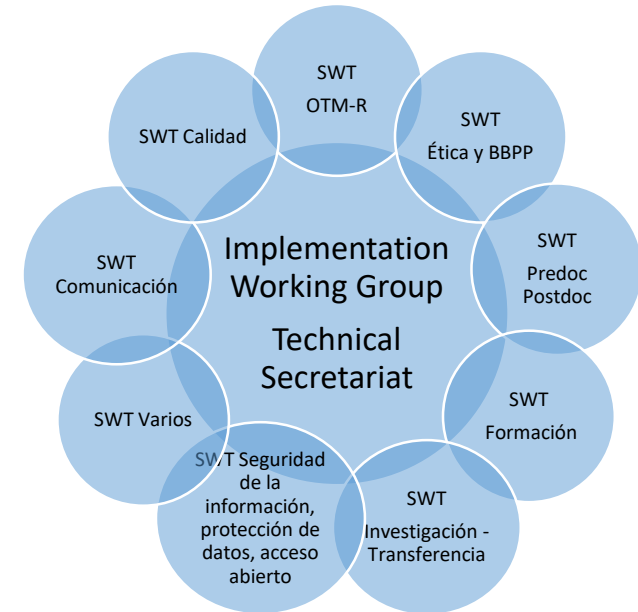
SWT OTM-R

SWT Ética y BBPP

SWT Predoc Postdoc

SWT Formación

SWT Investigación - Transferencia

SWT Seguridad de la información, protección de datos, acceso abierto

SWT Varios

SWT Comunicación

SWT Calidad

Implementation Working Group

Technical Secretariat